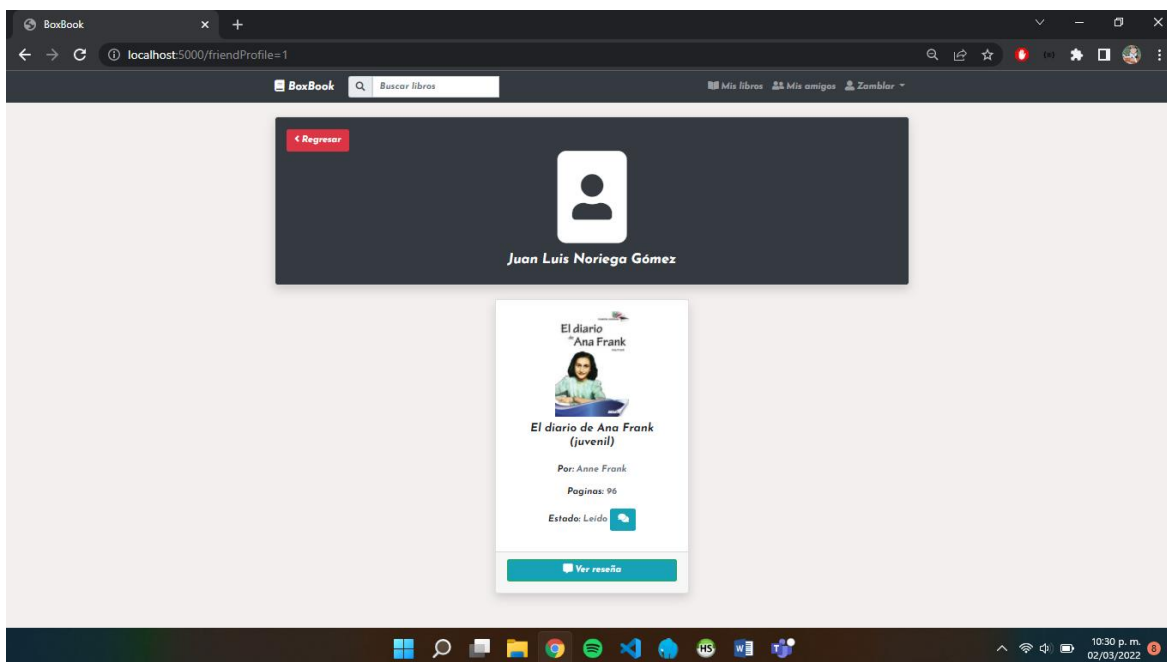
BoxBook

localhost:5000/friendProfile=1

BoxBook Buscar libros

Mis libros Mis amigos Zamblar

‹ Regresar

Juan Luis Noriega Gómez

El diario de Ana Frank

El diario de Ana Frank (juvenil)

Por: Anne Frank

Paginas: 96

Estado: Leido

Ver reseña

10:30 p. m.
02/03/2022